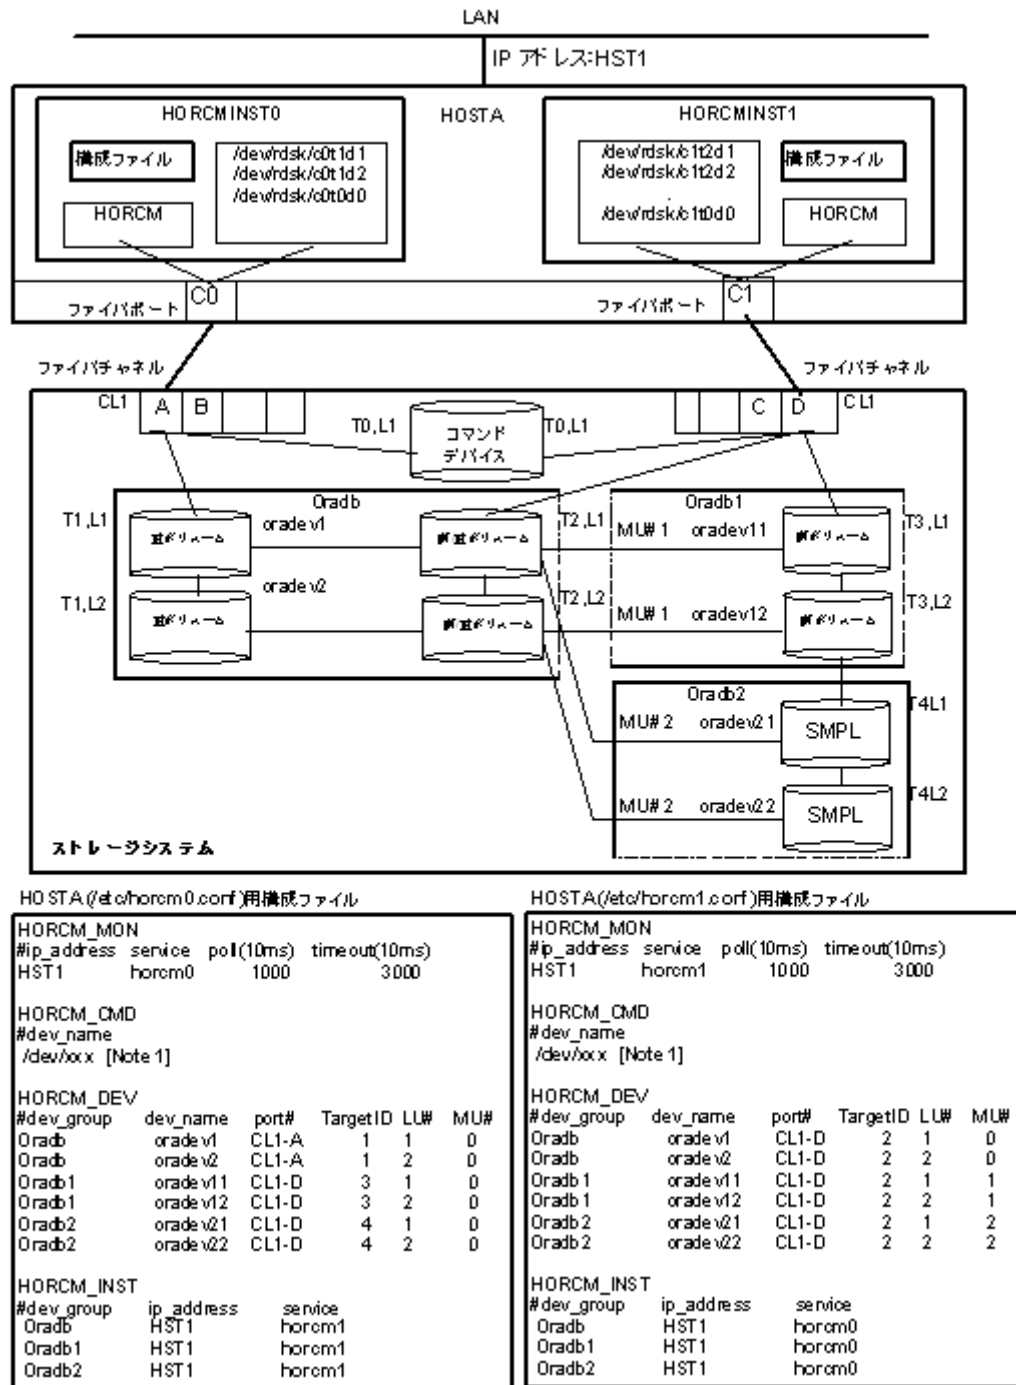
LAN

IP アドレス:HST1

HORCMINST0

HOSTA

HORCMINST1

構成ファイル

/dev/rdsk/c0t1d1
/dev/rdsk/c0t1d2
/dev/rdsk/c0t0d0

HORCM

/dev/rdsk/c1t2d1
/dev/rdsk/c1t2d2
/dev/rdsk/c1t0d0

構成ファイル

HORCM

ファイバポート C0

ファイバポート C1

ファイバチャネル

ファイバチャネル

CL1 A B

C D CL1

T0,L1

コマンドデバイス

T0,L1

Oradb

Oradb1

T1,L1

主ボリューム

oradev1

副主ボリューム

T2,L1

MU# 1 oradev11

副ボリューム

T3,L1

oradev2

T1,L2

主ボリューム

副主ボリューム

T2,L2

MU# 1 oradev12

副ボリューム

T3,L2

Oradb2

T4L1

MU# 2 oradev21

SMPL

T4L2

MU# 2 oradev22

SMPL

ストレージシステム

HOSTA(/etc/horcm0.conf)用構成ファイル

HORCM_MON
#ip_address service poll(10ms) timeout(10ms)
HST1 horcm0 1000 3000

HORCM_CMD
#dev_name
/dev/xxx [Note 1]

HORCM_DEV

| #dev_group | dev_name | port# | TargetID | LU# | MU# |
|---|---|---|---|---|---|
| Oradb | oradev1 | CL1-A | 1 | 1 | 0 |
| Oradb | oradev2 | CL1-A | 1 | 2 | 0 |
| Oradb1 | oradev11 | CL1-D | 3 | 1 | 0 |
| Oradb1 | oradev12 | CL1-D | 3 | 2 | 0 |
| Oradb2 | oradev21 | CL1-D | 4 | 1 | 0 |
| Oradb2 | oradev22 | CL1-D | 4 | 2 | 0 |

HORCM_INST

| #dev_group | ip_address | service |
|---|---|---|
| Oradb | HST1 | horcm1 |
| Oradb1 | HST1 | horcm1 |
| Oradb2 | HST1 | horcm1 |

HOSTA(/etc/horcm1.conf)用構成ファイル

HORCM_MON
#ip_address service poll(10ms) timeout(10ms)
HST1 horcm1 1000 3000

HORCM_CMD
#dev_name
/dev/xxx [Note 1]

HORCM_DEV

| #dev_group | dev_name | port# | TargetID | LU# | MU# |
|---|---|---|---|---|---|
| Oradb | oradev1 | CL1-D | 2 | 1 | 0 |
| Oradb | oradev2 | CL1-D | 2 | 2 | 0 |
| Oradb1 | oradev11 | CL1-D | 2 | 1 | 1 |
| Oradb1 | oradev12 | CL1-D | 2 | 2 | 1 |
| Oradb2 | oradev21 | CL1-D | 2 | 1 | 2 |
| Oradb2 | oradev22 | CL1-D | 2 | 2 | 2 |

HORCM_INST

| #dev_group | ip_address | service |
|---|---|---|
| Oradb | HST1 | horcm0 |
| Oradb1 | HST1 | horcm0 |
| Oradb2 | HST1 | horcm0 |